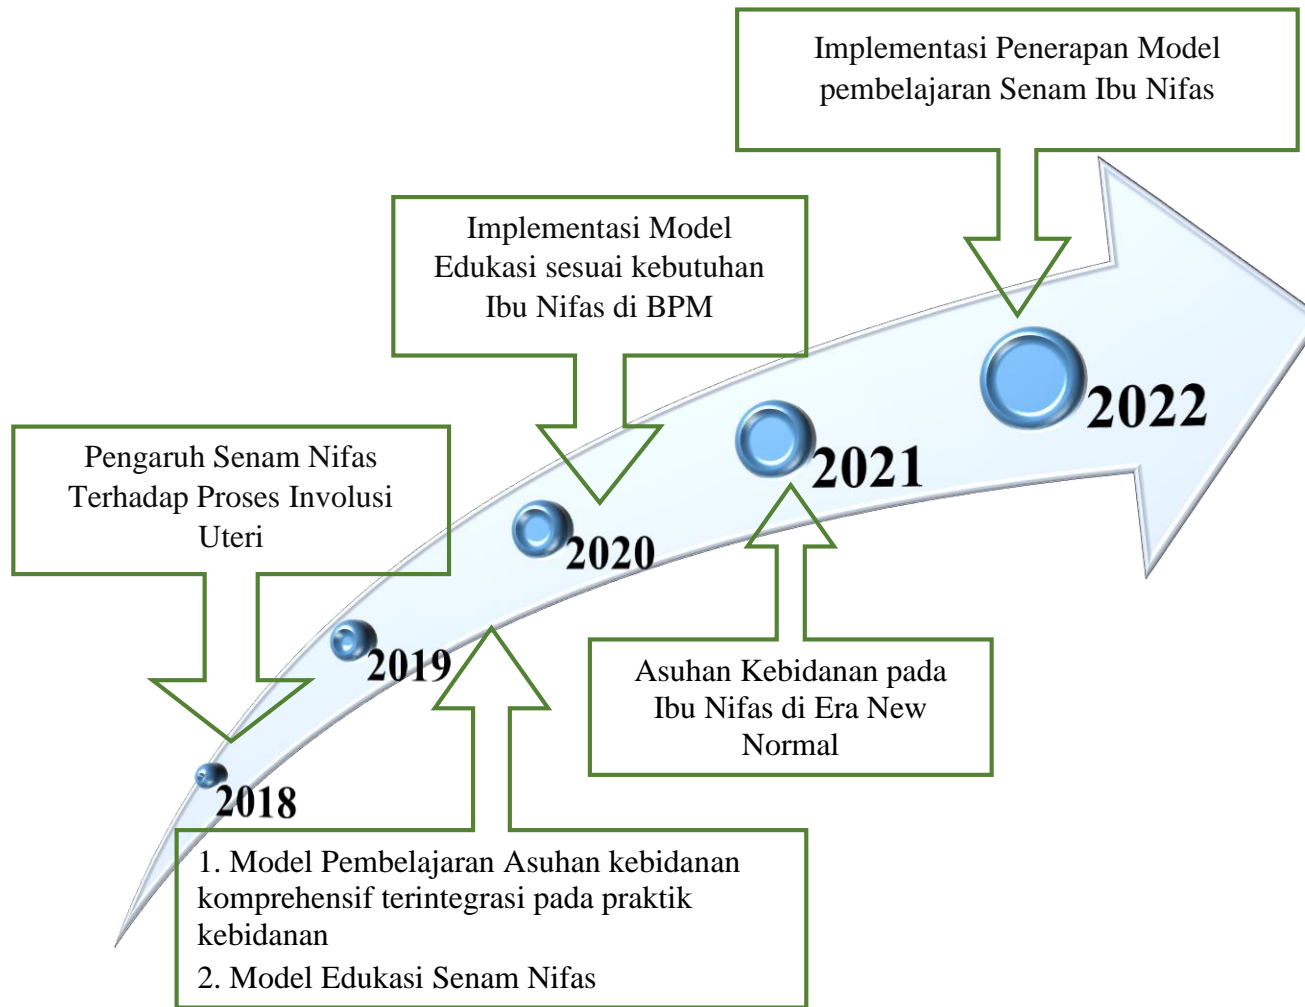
Implementasi Penerapan Model pembelajaran Senam Ibu Nifas

Implementasi Model Edukasi sesuai kebutuhan Ibu Nifas di BPM

Pengaruh Senam Nifas Terhadap Proses Involusi Uteri

2018

2019

2020

2021

2022

Asuhan Kebidanan pada Ibu Nifas di Era New Normal

1. Model Pembelajaran Asuhan kebidanan komprehensif terintegrasi pada praktik kebidanan

2. Model Edukasi Senam Nifas